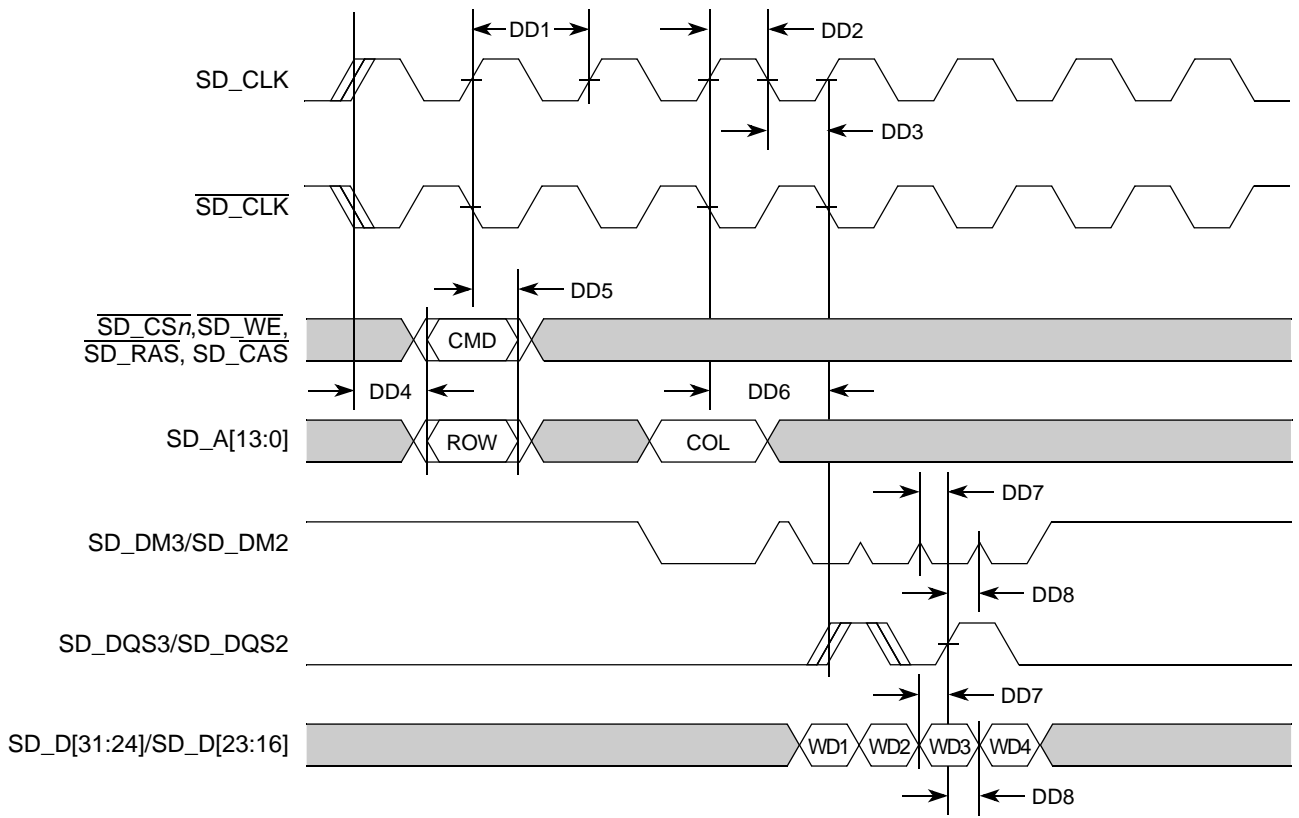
DD1

DD2

SD_CLK

DD3

$\overline{\text{SD\_CLK}}$

DD5

$\overline{\text{SD\_CS}n}$, $\overline{\text{SD\_WE}}$, $\overline{\text{SD\_RAS}}$, $\overline{\text{SD\_CAS}}$

CMD

DD4

DD6

SD_A[13:0]

ROW

COL

DD7

SD_DM3/SD_DM2

DD8

SD_DQS3/SD_DQS2

DD7

SD_D[31:24]/SD_D[23:16]

WD1

WD2

WD3

WD4

DD8